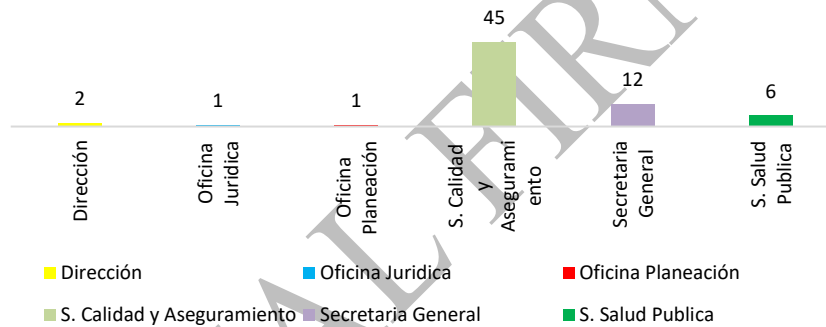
45

2 1 1 12 6

Dirección

Oficina Juridica

Oficina Planeación

S. Calidad y Asegurami ento

Secretaria General

S. Salud Publica

Dirección Oficina Juridica Oficina Planeación

S. Calidad y Aseguramiento Secretaria General S. Salud Publica

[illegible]